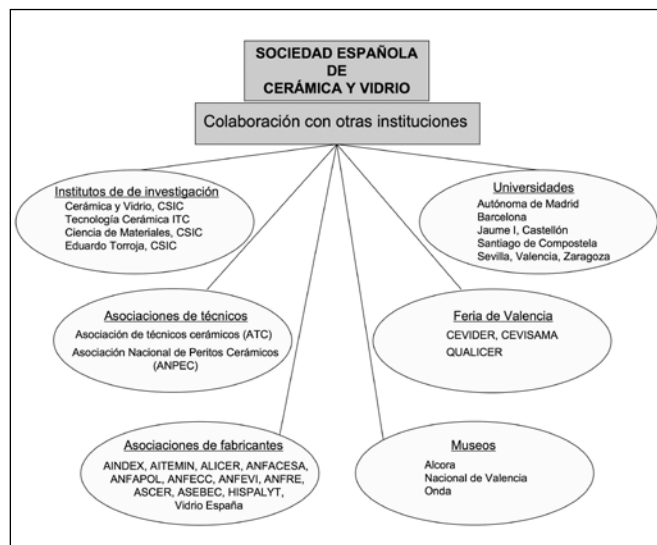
SOCIEDAD ESPAÑOLA
DE
CERÁMICA Y VIDRIO

Colaboración con otras instituciones

Institutos de investigación
Cerámica y Vidrio, CSIC
Tecnología Cerámica ITC
Ciencia de Materiales, CSIC
Eduardo Torroja, CSIC

Universidades
Autónoma de Madrid
Barcelona
Jaume I, Castellón
Santiago de Compostela
Sevilla, Valencia, Zaragoza

Asociaciones de técnicos
Asociación de técnicos cerámicos (ATC)
Asociación Nacional de Peritos Cerámicos (ANPEC)

Feria de Valencia
CEVIDER, CEVISAMA
QUALICER

Asociaciones de fabricantes
AINDEX, AITEMIN, ALICER, ANFACESA, ANFAPOL, ANFECC, ANFEVI, ANFRE, ASCER, ASEBEC, HISPALYT, Vidrio España

Museos
Alcora
Nacional de Valencia
Onda